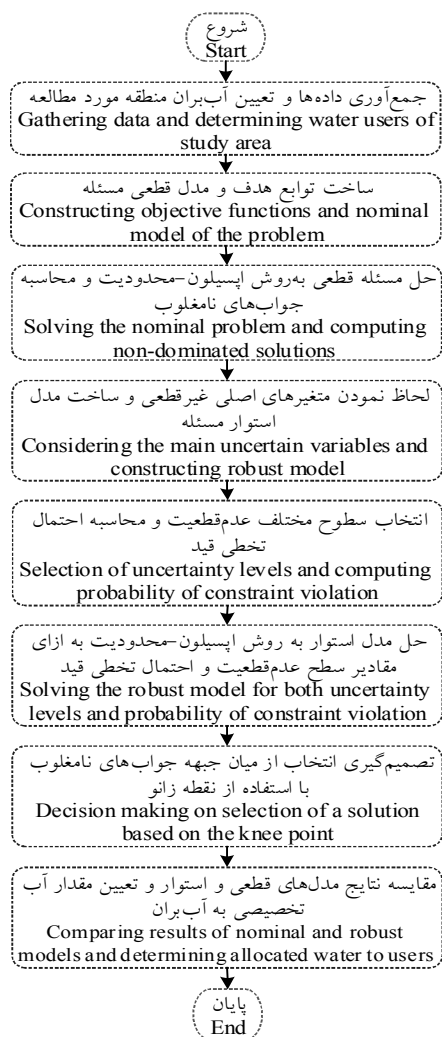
شروع
Start

جمع‌آوری داده‌ها و تعیین آب‌بران منطقه مورد مطالعه
Gathering data and determining water users of study area

ساخت توابع هدف و مدل قطعی مسئله
Constructing objective functions and nominal model of the problem

حل مسئله قطعی به‌روش اپسیلون-محدودیت و محاسبه جواب‌های نامغلوب
Solving the nominal problem and computing non-dominated solutions

لحاظ نمودن متغیرهای اصلی غیرقطعی و ساخت مدل استوار مسئله
Considering the main uncertain variables and constructing robust model

انتخاب سطوح مختلف عدم‌قطعیت و محاسبه احتمال تخطی قید
Selection of uncertainty levels and computing probability of constraint violation

حل مدل استوار به روش اپسیلون-محدودیت به ازای مقادیر سطح عدم‌قطعیت و احتمال تخطی قید
Solving the robust model for both uncertainty levels and probability of constraint violation

تصمیم‌گیری انتخاب از میان جبهه جواب‌های نامغلوب با استفاده از نقطه زانو
Decision making on selection of a solution based on the knee point

مقایسه نتایج مدل‌های قطعی و استوار و تعیین مقدار آب تخصیصی به آب‌بران
Comparing results of nominal and robust models and determining allocated water to users

پایان
End